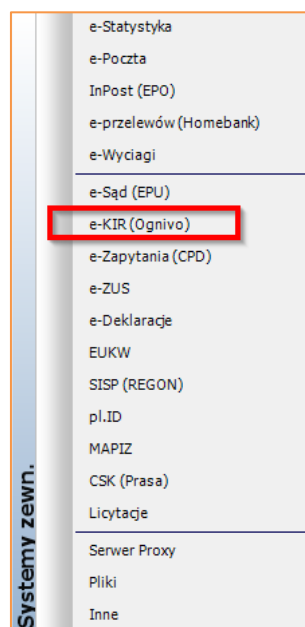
Systemy zewn.

e-Statystyka
e-Poczta
InPost (EPO)
e-przelewów (Homebank)
e-Wyciagi
e-Sąd (EPU)
e-KIR (Ognivo)
e-Zapytania (CPD)
e-ZUS
e-Deklaracje
EUKW
SISP (REGON)
pl.ID
MAPIZ
CSK (Prasa)
Licytacje
Serwer Proxy
Pliki
Inne